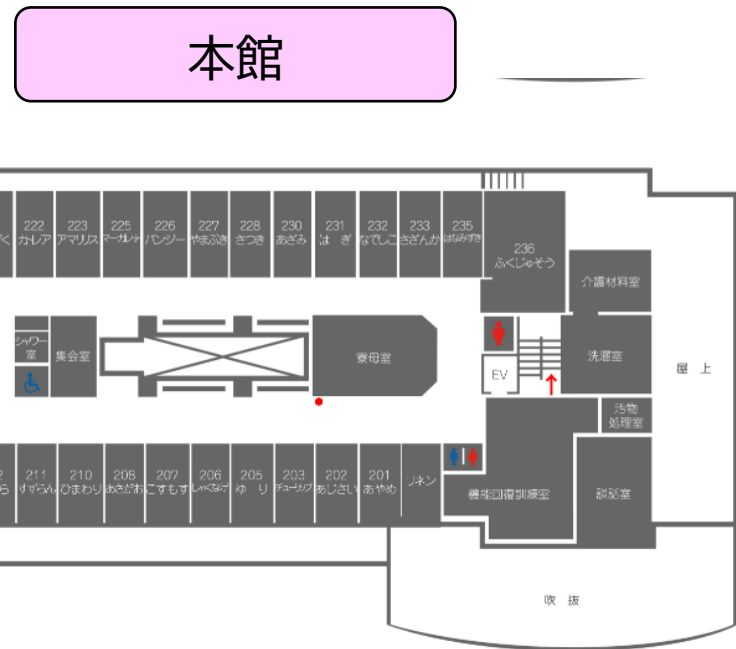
本館

く
222 カトレア
223 アマリリス
225 マーガレット
226 パンジー
227 やまぶき
228 さつき
230 あざみ
231 はぎ
232 なでしこ
233 さざんか
235 はなみずき
236 ふくじゅそう
介護材料室
シャワー室
集会室
寮母室
洗濯室
屋上
EV
汚物処理室
2 ら
211 すずらん
210 ひまわり
208 あさがお
207 こすもす
206 しゃくなげ
205 ゆり
203 チューリップ
202 あじさい
201 あやめ
リネン
機能回復訓練室
脱衣室
吹抜